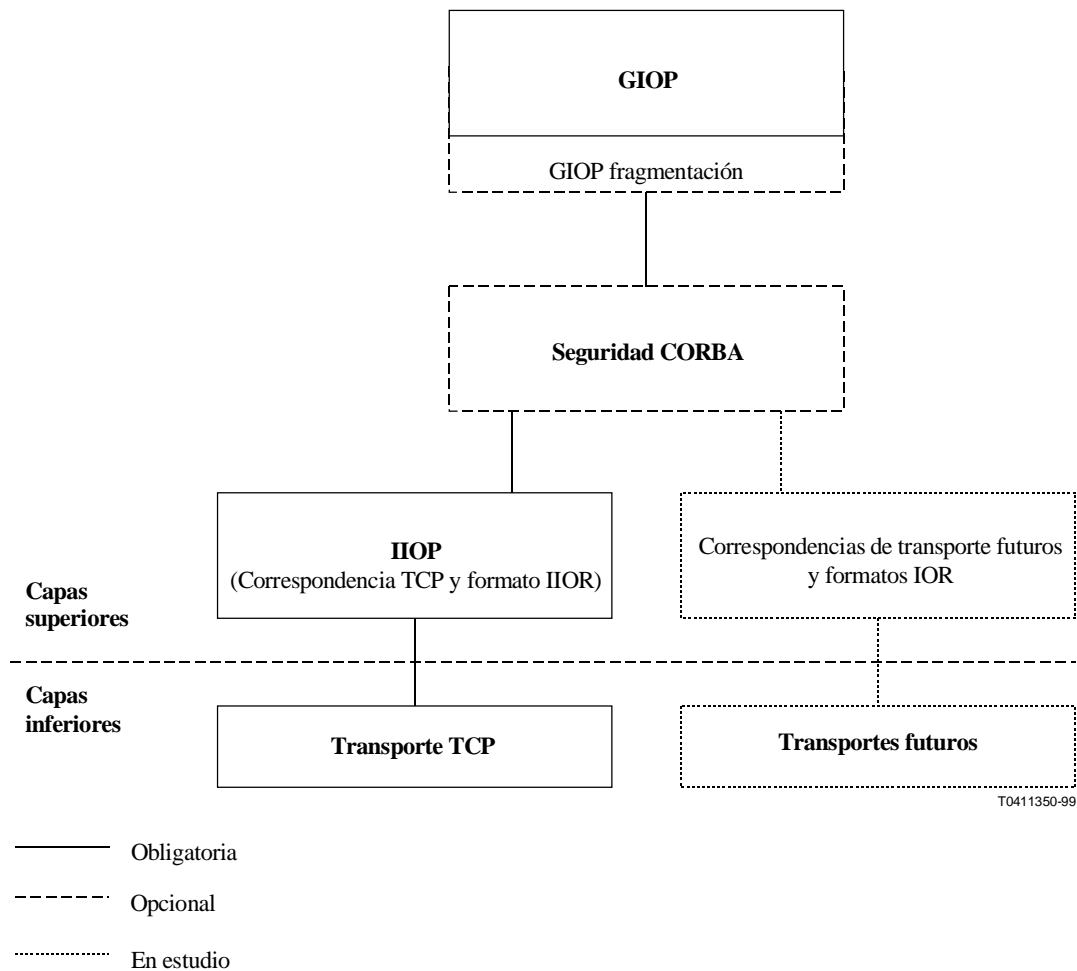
GIOP

GIOP fragmentación

Seguridad CORBA

IIOP
(Correspondencia TCP y formato IIOR)

Correspondencias de transporte futuros y formatos IOR

Capas superiores

Capas inferiores

Transporte TCP

Transportes futuros

T0411350-99

Obligatoria

Opcional

En estudio